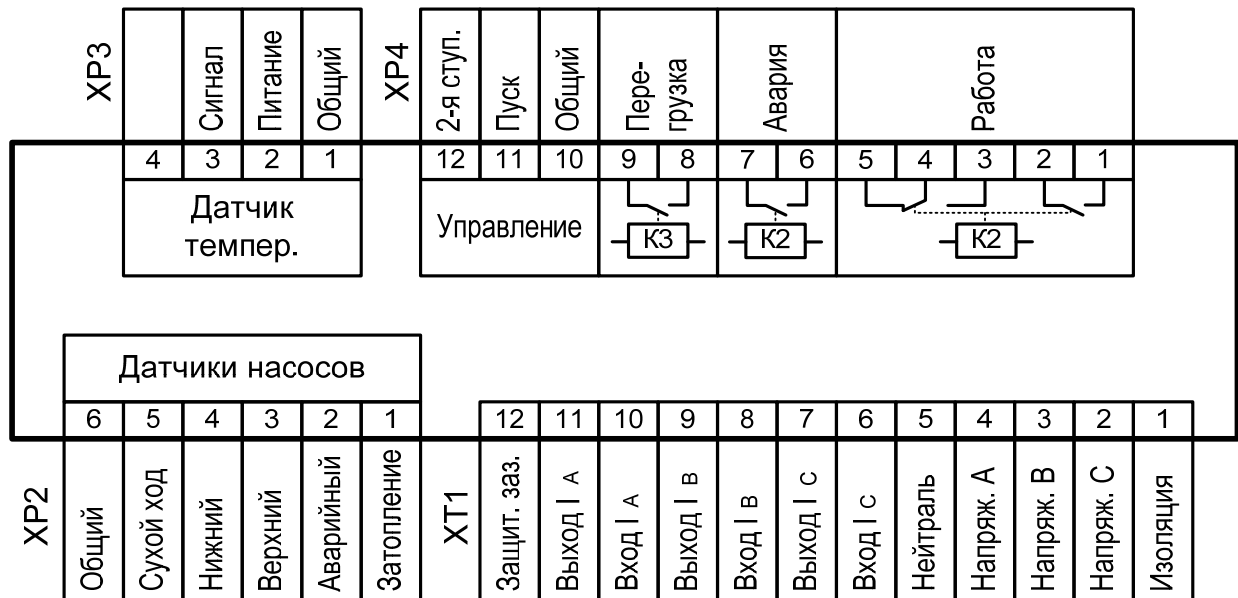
XP3

| | Сигнал | Питание | Общий |
|---|---|---|---|
| 4 | 3 | 2 | 1 |

Датчик темпер.

XP4

| 2-я ступ. | Пуск | Общий | Пере-грузка | | Авария | | Работа | | | | |
|---|---|---|---|---|---|---|---|---|---|---|---|
| 12 | 11 | 10 | 9 | 8 | 7 | 6 | 5 | 4 | 3 | 2 | 1 |

Управление

К3

К2

К2

Датчики насосов

| 6 | 5 | 4 | 3 | 2 | 1 |
|---|---|---|---|---|---|
| Общий | Сухой ход | Нижний | Верхний | Аварийный | Затопление |

XP2

| 12 | 11 | 10 | 9 | 8 | 7 | 6 | 5 | 4 | 3 | 2 | 1 |
|---|---|---|---|---|---|---|---|---|---|---|---|
| Защит. заз. | Выход I A | Вход I A | Выход I B | Вход I B | Выход I C | Вход I C | Нейтраль | Напряж. A | Напряж. B | Напряж. C | Изоляция |

XT1